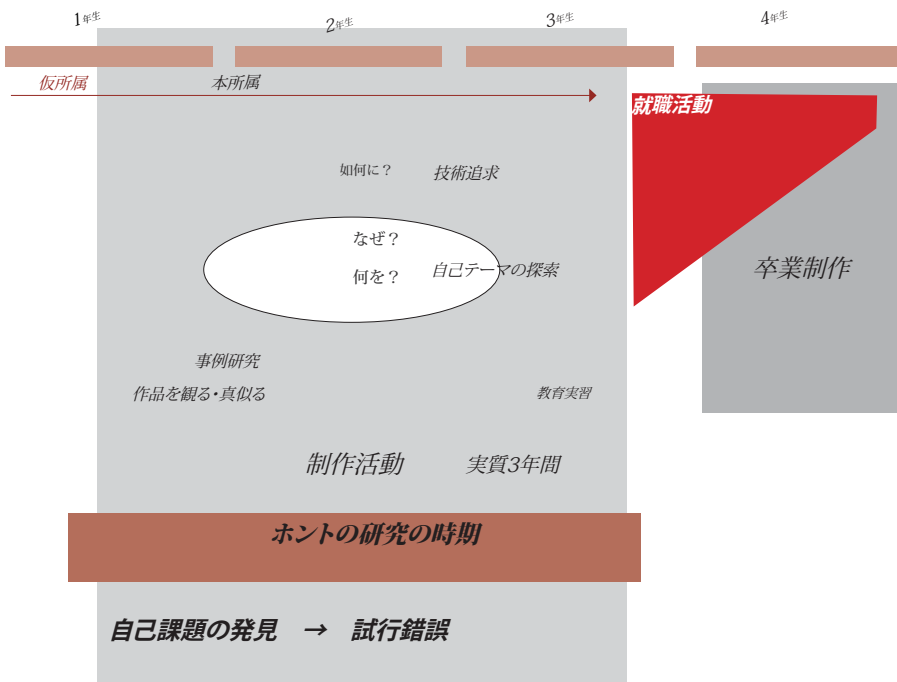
1年生 2年生 3年生 4年生

仮所属 本所属

就職活動

如何に？ 技術追求

なぜ？

何を？ 自己テーマの探索

卒業制作

事例研究

作品を観る・真似る

教育実習

制作活動 実質3年間

ホントの研究の時期

自己課題の発見 → 試行錯誤